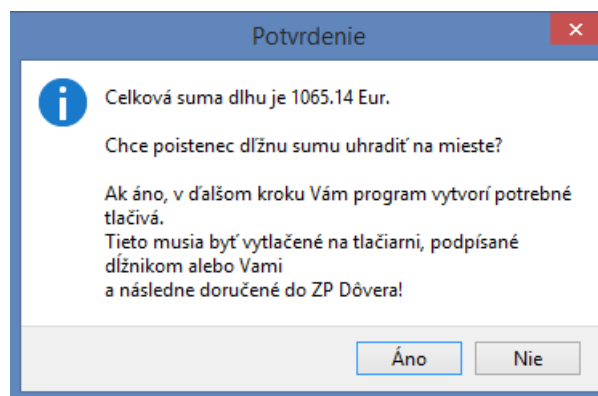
Potvrdenie

Celková suma dlhu je 1065.14 Eur.

Chce poistenec dlžnu sumu uhradiť na mieste?

Ak áno, v ďalšom kroku Vám program vytvorí potrebné tlačivá.
Tieto musia byť vytlačené na tlačiarni, podpísané dĺžnikom alebo Vami
a následne doručené do ZP Dôvera!

Áno

Nie